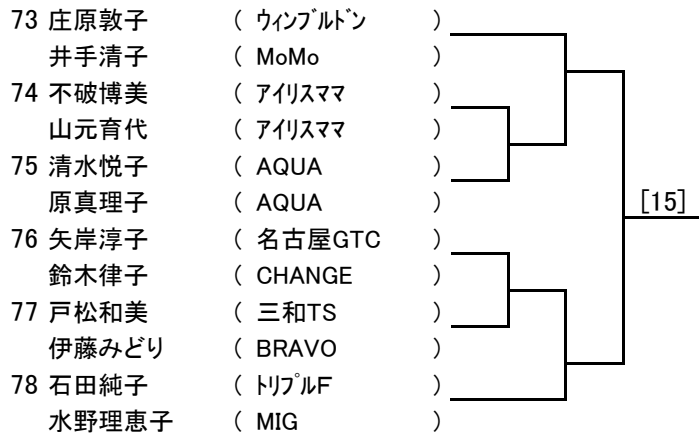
73 庄原敦子 ( ｳｨﾝﾌﾞﾙﾄﾞﾝ )
井手清子 ( MoMo )
74 不破博美 ( ｱｲﾘｽﾏﾏ )
山元育代 ( ｱｲﾘｽﾏﾏ )
75 清水悦子 ( AQUA )
原真理子 ( AQUA )
76 矢岸淳子 ( 名古屋GTC )
鈴木律子 ( CHANGE )
77 戸松和美 ( 三和TS )
伊藤みどり ( BRAVO )
78 石田純子 ( ﾄﾘﾌﾟﾙF )
水野理恵子 ( MIG )

[15]